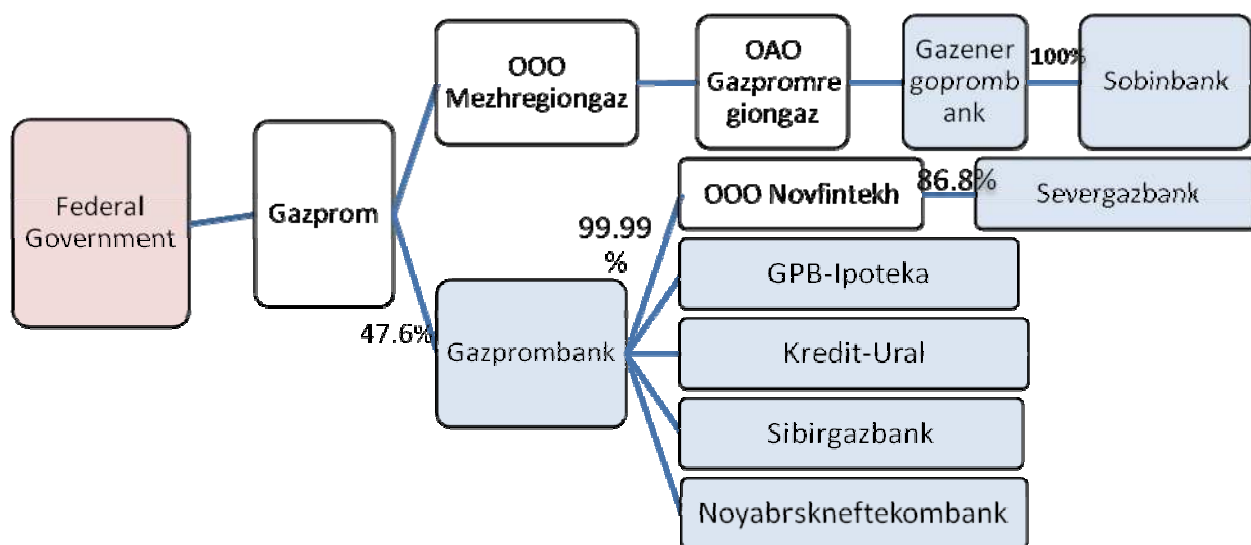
Federal Government

Gazprom

OOO Mezhregiongaz

OAO Gazpromregiongaz

Gazenergoprombank

100%

Sobinbank

47.6%

Gazprombank

99.99 %

OOO Novfintekh

86.8%

Severgazbank

GPB-Ipoteka

Kredit-Ural

Sibirgazbank

Noyabrskneftekombank